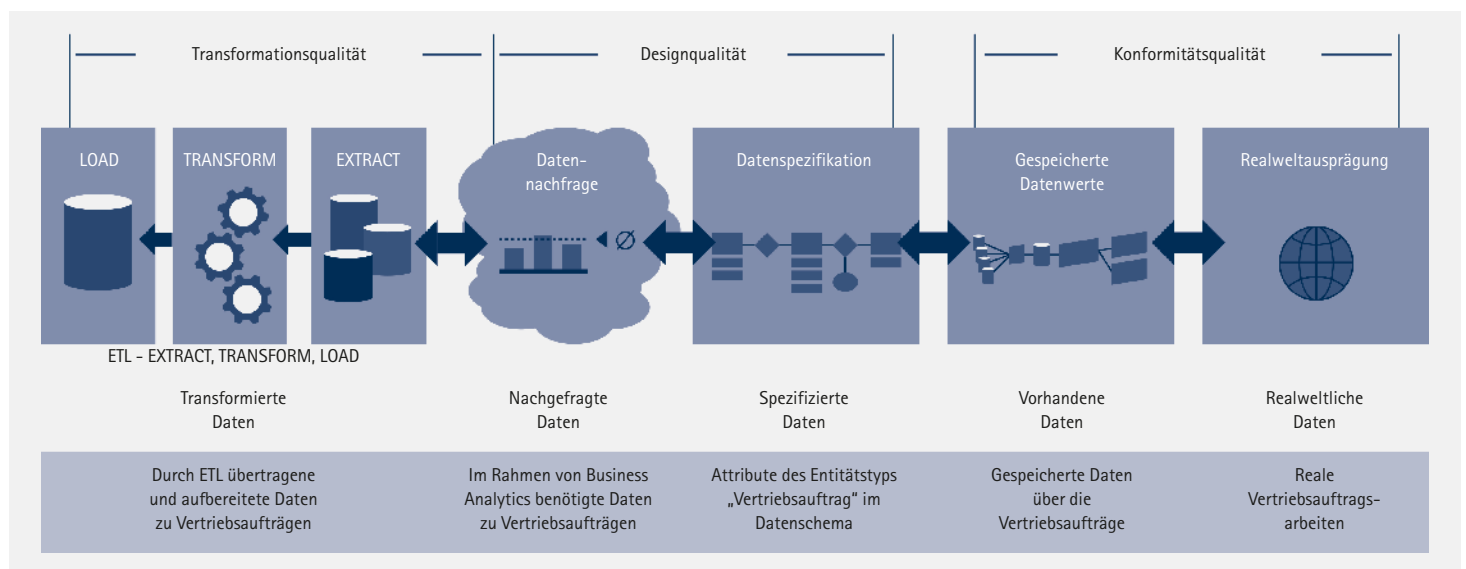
Transformationsqualität

Designqualität

Konformitätsqualität

LOAD

TRANSFORM

EXTRACT

Datennachfrage

Datenspezifikation

Gespeicherte Datenwerte

Realweltausprägung

ETL - EXTRACT, TRANSFORM, LOAD

Transformierte Daten

Nachgefragte Daten

Spezifizierte Daten

Vorhandene Daten

Realweltliche Daten

Durch ETL übertragene und aufbereitete Daten zu Vertriebsaufträgen

Im Rahmen von Business Analytics benötigte Daten zu Vertriebsaufträgen

Attribute des Entitätstyps „Vertriebsauftrag" im Datenschema

Gespeicherte Daten über die Vertriebsaufträge

Reale Vertriebsauftragsarbeiten